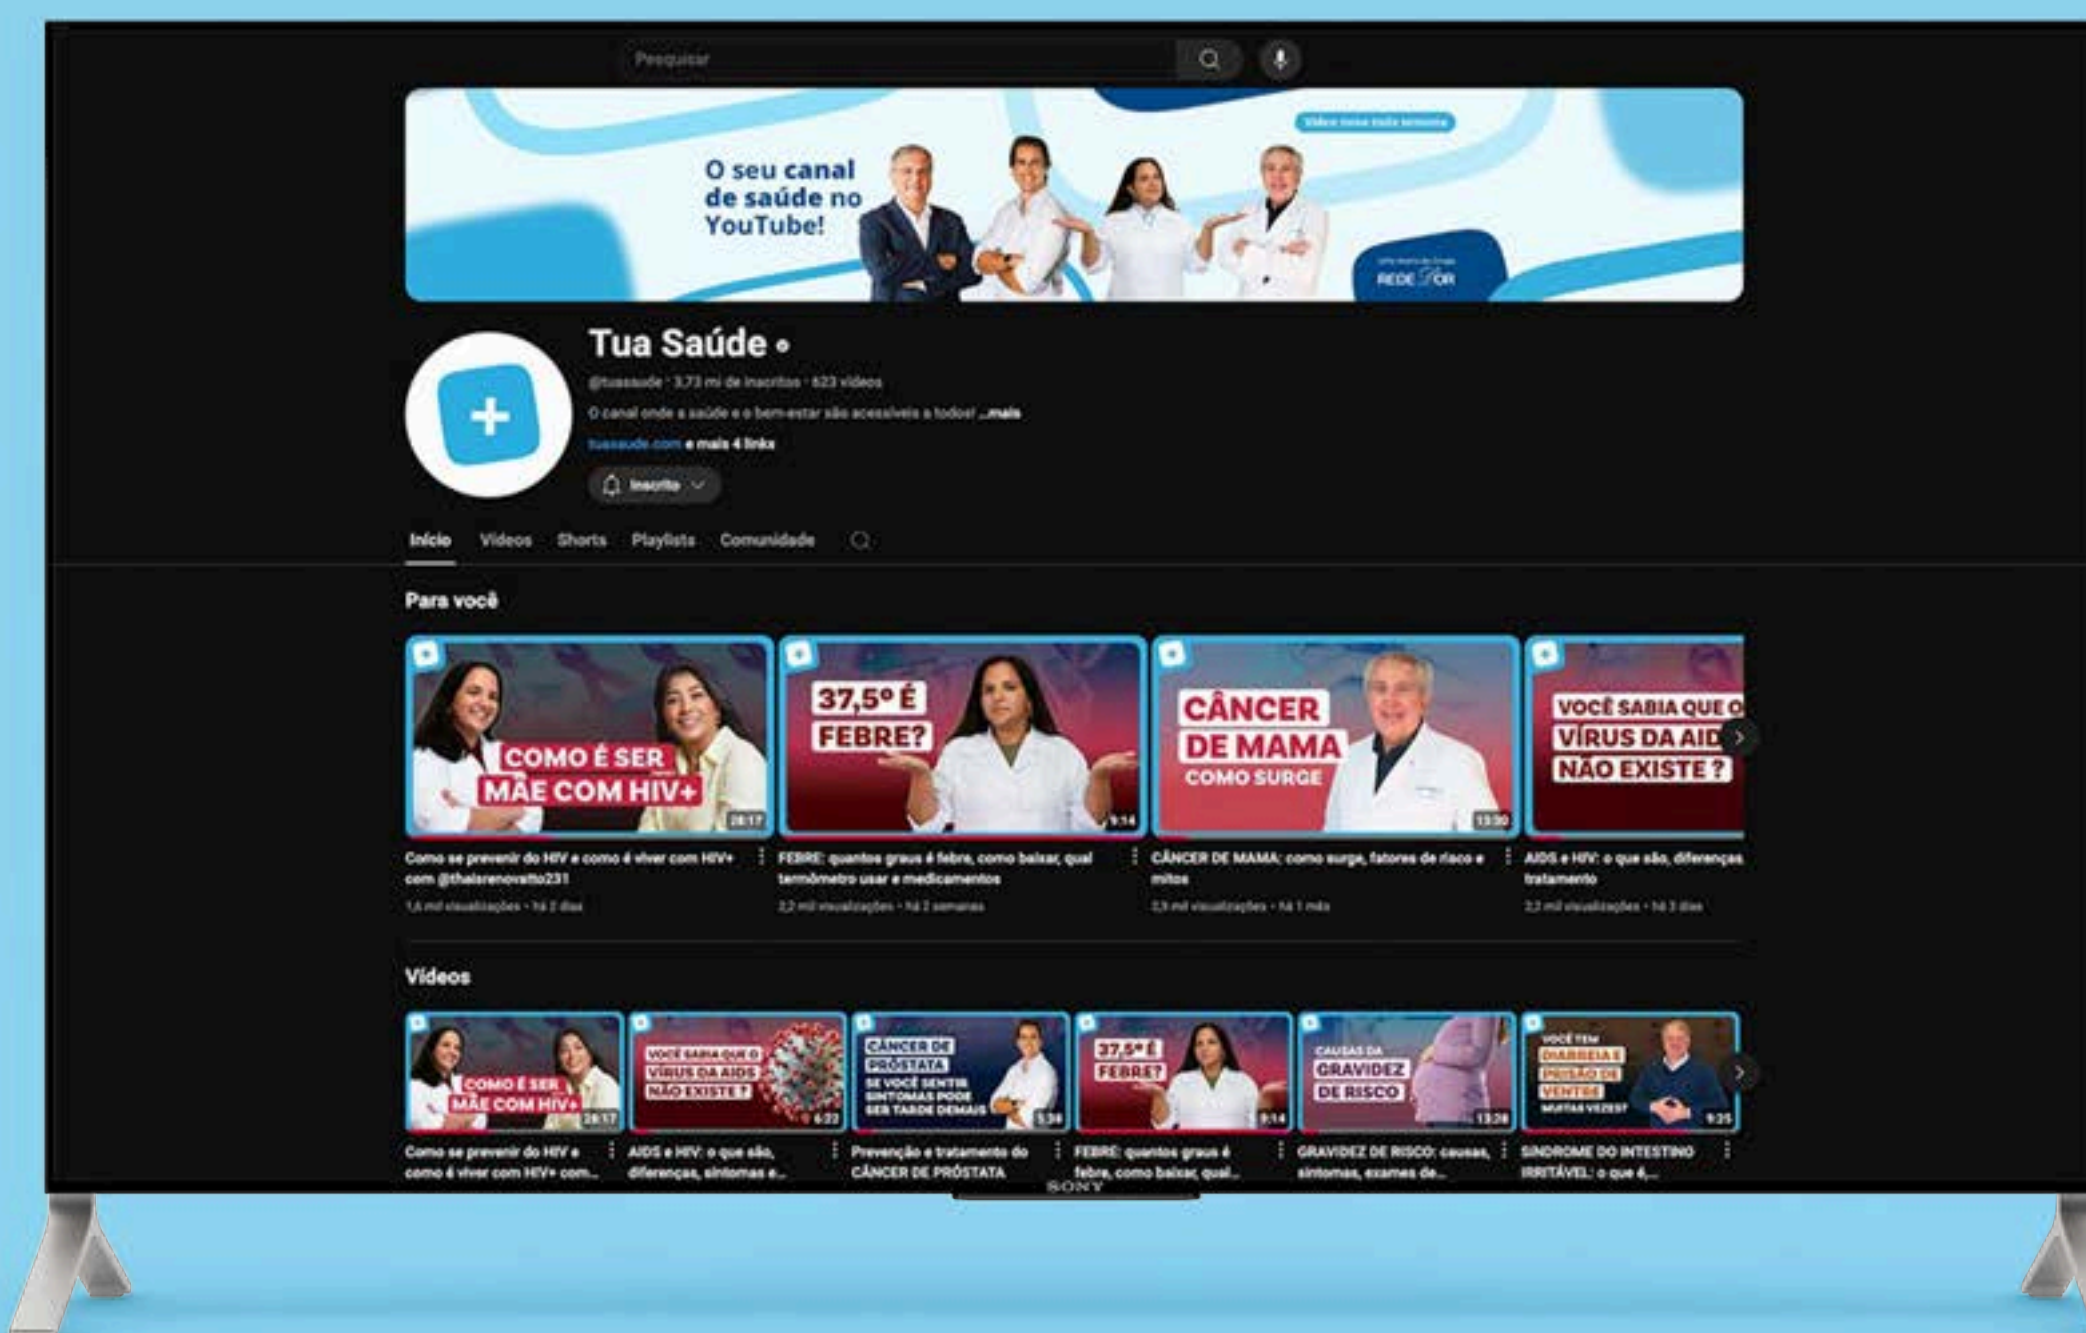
Pesquisar

O seu canal de saúde no YouTube!

Vídeos novos toda semana

REDE D'OR

Tua Saúde

@tuasaude · 3,73 mi de inscritos · 623 vídeos

O canal onde a saúde e o bem-estar são acessíveis a todos! ...mais

tuasaude.com e mais 4 links

Inscrito

Início Vídeos Shorts Playlists Comunidade

Para você

COMO É SER MÃE COM HIV+
28:17

Como se prevenir do HIV e como é viver com HIV+ com @thaisrenovatto231

1,4 mil visualizações · há 2 dias

37,5º É FEBRE?
9:14

FEBRE: quantos graus é febre, como baixar, qual termômetro usar e medicamentos

2,2 mil visualizações · há 2 semanas

CÂNCER DE MAMA COMO SURGE
13:30

CÂNCER DE MAMA: como surge, fatores de risco e mitos

2,9 mil visualizações · há 1 mês

VOCÊ SABIA QUE O VÍRUS DA AID NÃO EXISTE?

AIDS e HIV: o que são, diferenças, tratamento

2,2 mil visualizações · há 3 dias

Vídeos

COMO É SER MÃE COM HIV+
28:17

Como se prevenir do HIV e como é viver com HIV+ com...

VOCÊ SABIA QUE O VÍRUS DA AIDS NÃO EXISTE?
6:22

AIDS e HIV: o que são, diferenças, sintomas e...

CÂNCER DE PRÓSTATA SE VOCÊ SENTIR SINTOMAS PODE SER TARDE DEMAIS
5:38

Prevenção e tratamento do CÂNCER DE PRÓSTATA

37,5º É FEBRE?
9:14

FEBRE: quantos graus é febre, como baixar, qual...

CAUSAS DA GRAVIDEZ DE RISCO
13:28

GRAVIDEZ DE RISCO: causas, sintomas, exames de...

VOCÊ TEM DIARREIA E PRISÃO DE VENTRE MUITAS VEZES?
9:25

SÍNDROME DO INTESTINO IRRITÁVEL: o que é,...

SONY